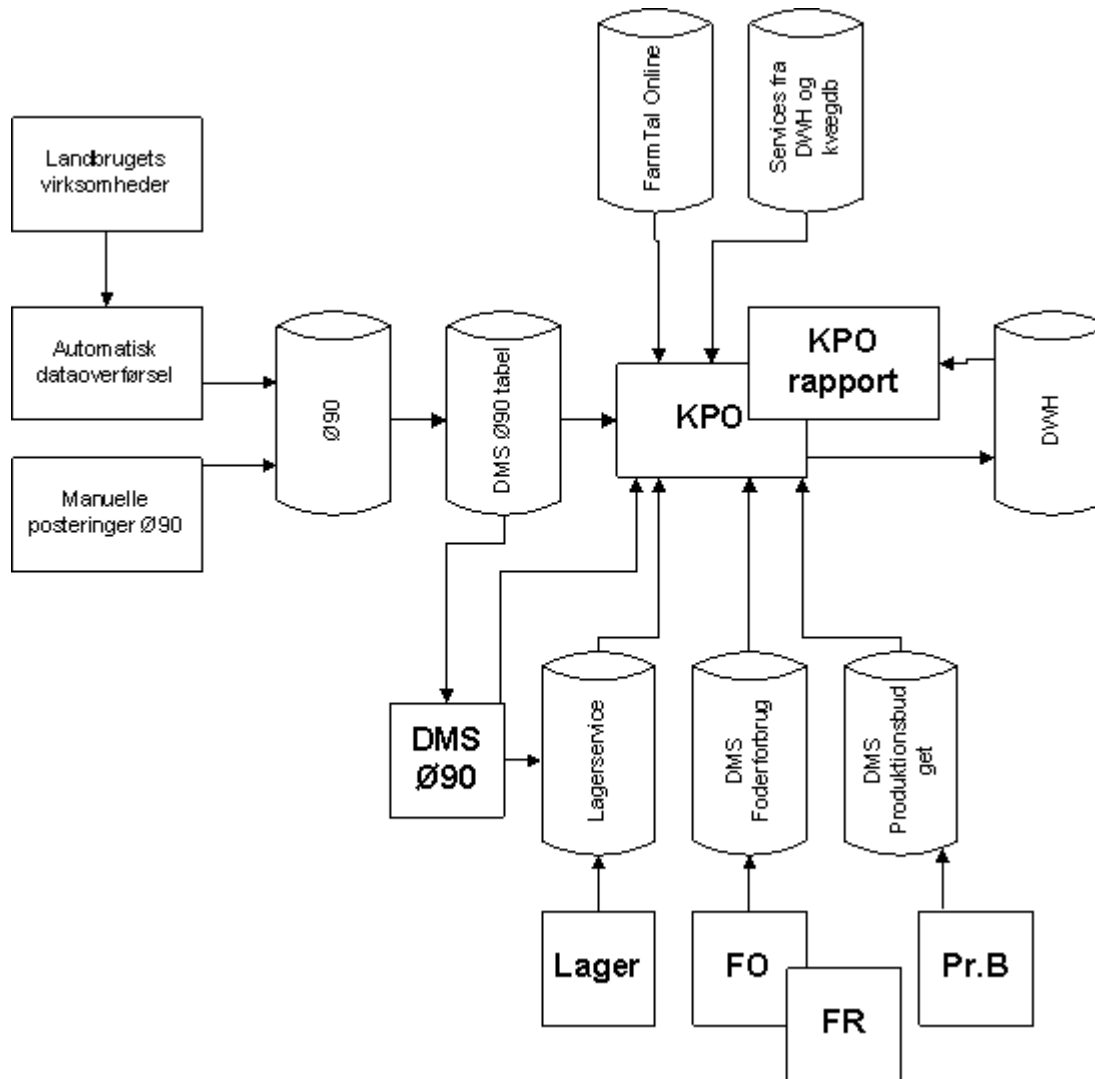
FarmTal Online

Services fra DWH og kvægdb

Landbrugets virksomheder

Automatisk dataoverførsel

Manuelle posteringer Ø90

Ø90

DMS Ø90 tabel

KPO

KPO rapport

DWH

DMS Ø90

Lagerservice

DMS Foderforbrug

DMS Produktionsbudget

Lager

FO

FR

Pr.B